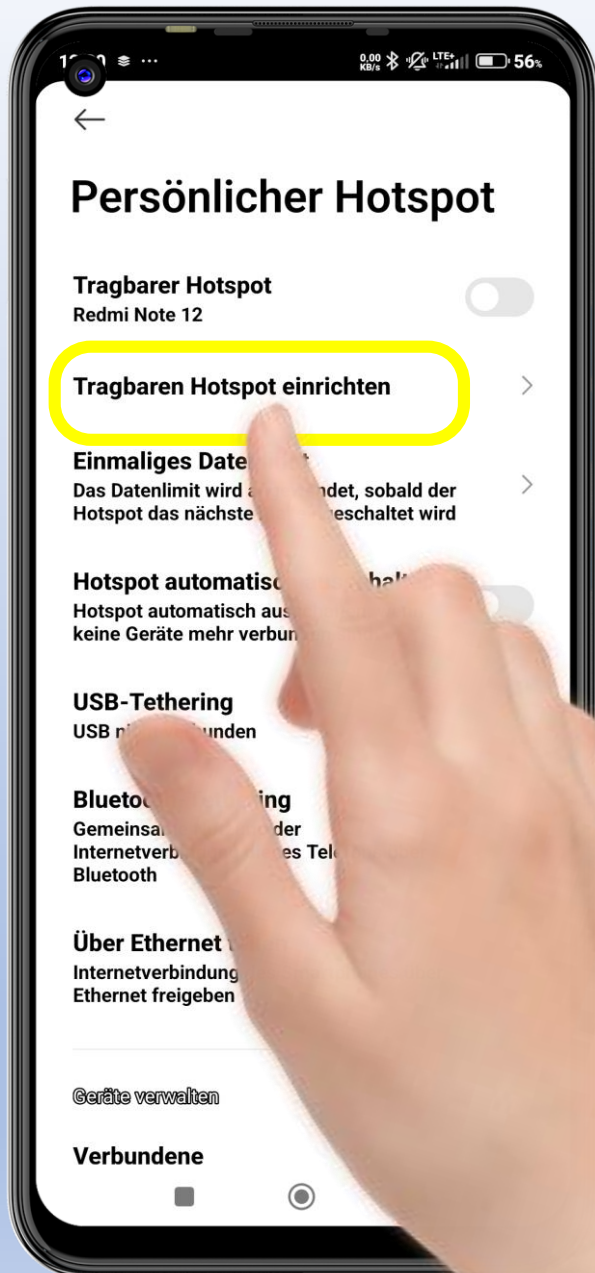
1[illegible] ≋ ···
0,00 KB/s LTE+ 56%

←

Persönlicher Hotspot

Tragbarer Hotspot
Redmi Note 12

Tragbaren Hotspot einrichten

Einmaliges Date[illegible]
Das Datenlimit wird a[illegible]ndet, sobald der Hotspot das nächste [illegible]eschaltet wird

Hotspot automatisc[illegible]hal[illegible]
Hotspot automatisch aus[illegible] keine Geräte mehr verbun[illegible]

USB-Tethering
USB n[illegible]unden

Bluetoo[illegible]ing
Gemeinsa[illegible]der Internetverb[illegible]es Tel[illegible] Bluetooth

Über Ethernet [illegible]
Internetverbindung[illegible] Ethernet freigeben

Geräte verwalten

Verbundene